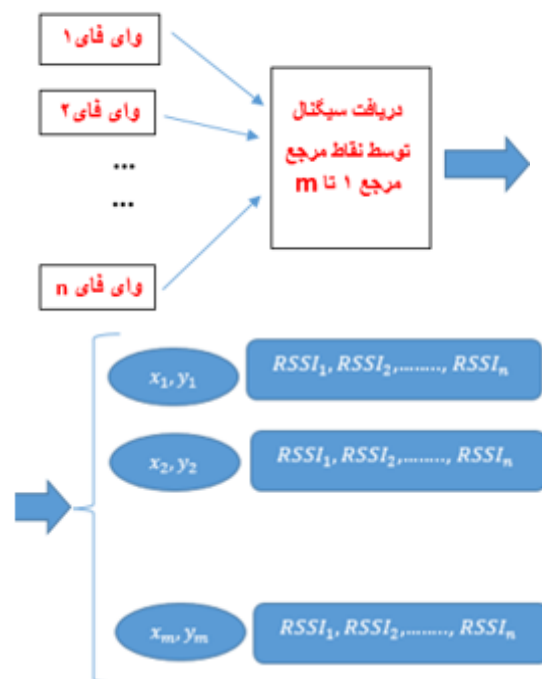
وای فای۱

وای فای۲

...

...

وای فای n

دریافت سیگنال توسط نقاط مرجع مرجع ۱ تا m

$x_1, y_1$ | $RSSI_1, RSSI_2, \ldots\ldots, RSSI_n$

$x_2, y_2$ | $RSSI_1, RSSI_2, \ldots\ldots, RSSI_n$

$x_m, y_m$ | $RSSI_1, RSSI_2, \ldots\ldots, RSSI_n$